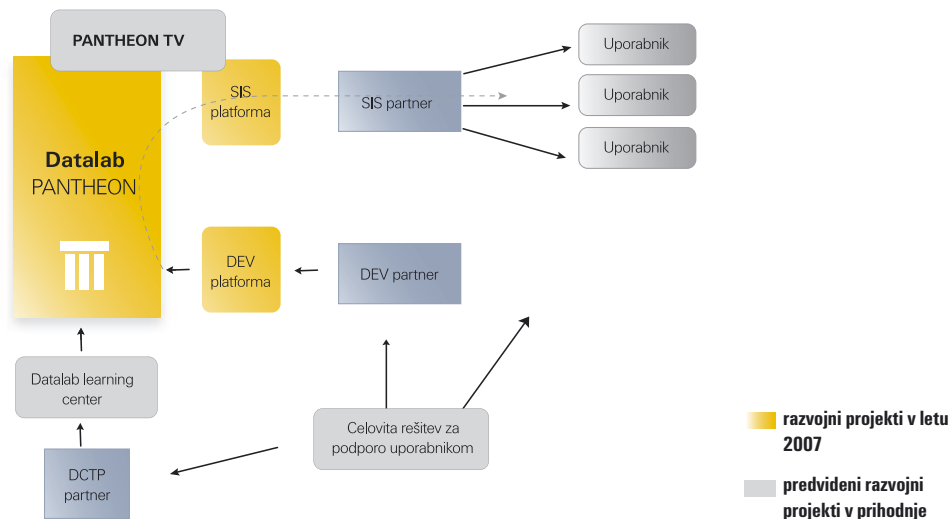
PANTHEON TV

Datalab PANTHEON

SIS platforma

SIS partner

Uporabnik

Uporabnik

Uporabnik

DEV platforma

DEV partner

Datalab learning center

Celovita rešitev za podporo uporabnikom

DCTP partner

razvojni projekti v letu 2007

predvideni razvojni projekti v prihodnje